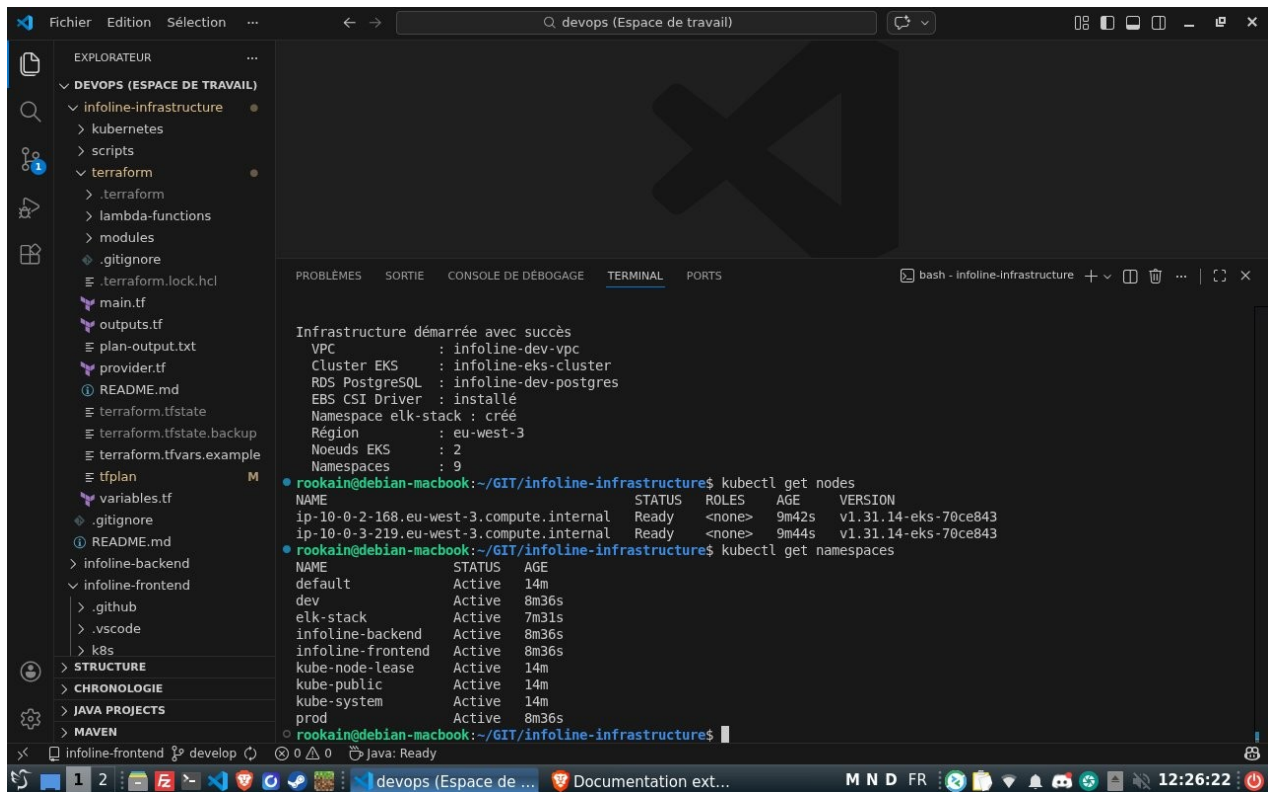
Fichier Edition Sélection ···

devops (Espace de travail)

EXPLORATEUR ···
DEVOPS (ESPACE DE TRAVAIL)
infoline-infrastructure
kubernetes
scripts
terraform
.terraform
lambda-functions
modules
.gitignore
.terraform.lock.hcl
main.tf
outputs.tf
plan-output.txt
provider.tf
README.md
terraform.tfstate
terraform.tfstate.backup
terraform.tfvars.example
tfplan M
variables.tf
.gitignore
README.md
infoline-backend
infoline-frontend
.github
.vscode
k8s
STRUCTURE
CHRONOLOGIE
JAVA PROJECTS
MAVEN

PROBLÈMES SORTIE CONSOLE DE DÉBOGAGE TERMINAL PORTS

bash - infoline-infrastructure + ···

Infrastructure démarrée avec succès
VPC : infoline-dev-vpc
Cluster EKS : infoline-eks-cluster
RDS PostgreSQL : infoline-dev-postgres
EBS CSI Driver : installé
Namespace elk-stack : créé
Région : eu-west-3
Noeuds EKS : 2
Namespaces : 9
rookain@debian-macbook:~/GIT/infoline-infrastructure$ kubectl get nodes

| NAME | STATUS | ROLES | AGE | VERSION |
|---|---|---|---|---|
| ip-10-0-2-168.eu-west-3.compute.internal | Ready | <none> | 9m42s | v1.31.14-eks-70ce843 |
| ip-10-0-3-219.eu-west-3.compute.internal | Ready | <none> | 9m44s | v1.31.14-eks-70ce843 |

rookain@debian-macbook:~/GIT/infoline-infrastructure$ kubectl get namespaces

| NAME | STATUS | AGE |
|---|---|---|
| default | Active | 14m |
| dev | Active | 8m36s |
| elk-stack | Active | 7m31s |
| infoline-backend | Active | 8m36s |
| infoline-frontend | Active | 8m36s |
| kube-node-lease | Active | 14m |
| kube-public | Active | 14m |
| kube-system | Active | 14m |
| prod | Active | 8m36s |

rookain@debian-macbook:~/GIT/infoline-infrastructure$

infoline-frontend develop ⊗ 0 ⚠ 0 Java: Ready

1 2 devops (Espace de ... Documentation ext... M N D FR 12:26:22